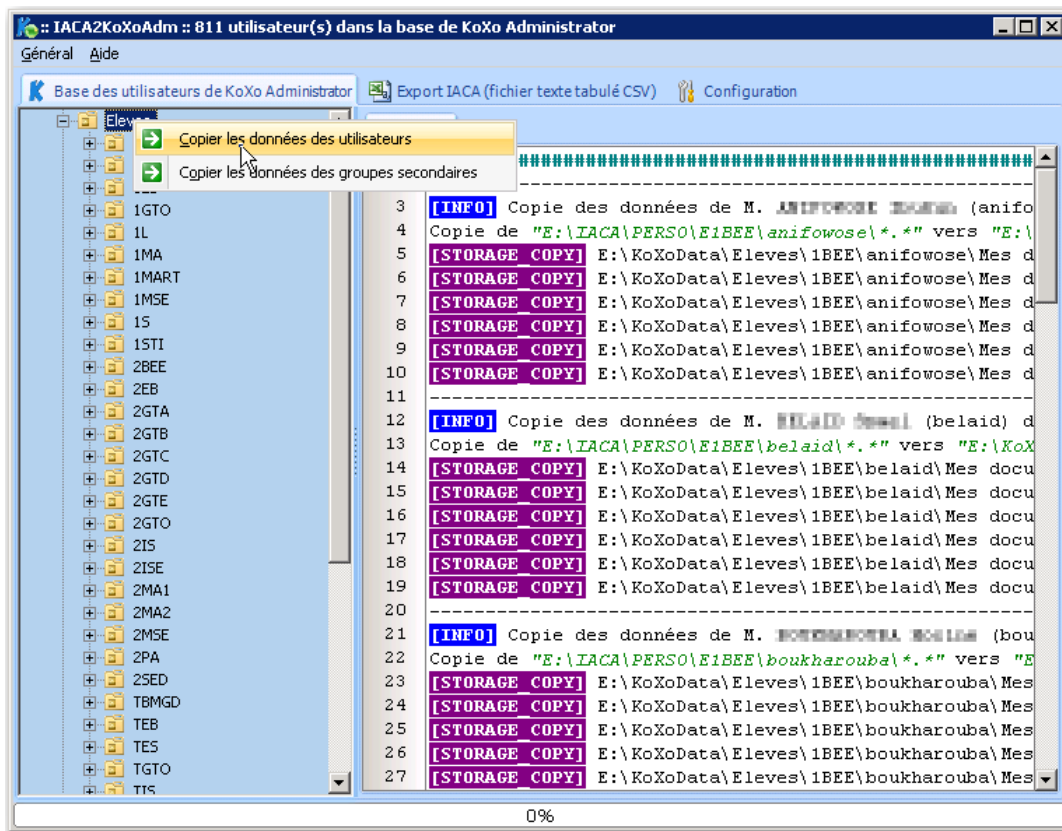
:: IACA2KoXoAdm :: 811 utilisateur(s) dans la base de KoXo Administrator

Général Aide

Base des utilisateurs de KoXo Administrator | Export IACA (fichier texte tabulé CSV) | Configuration

Eleves
Copier les données des utilisateurs
Copier les données des groupes secondaires
1GTO
1L
1MA
1MART
1MSE
1S
1STI
2BEE
2EB
2GTA
2GTB
2GTC
2GTD
2GTE
2GTO
2IS
2ISE
2MA1
2MA2
2MSE
2PA
2SED
TBMGD
TEB
TES
TGTO
TIS

3 [INFO] Copie des données de M. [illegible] (anifo
4 Copie de "E:\IACA\PERSO\E1BEE\anifowose\*.*" vers "E:\
5 [STORAGE COPY] E:\KoXoData\Eleves\1BEE\anifowose\Mes d
6 [STORAGE COPY] E:\KoXoData\Eleves\1BEE\anifowose\Mes d
7 [STORAGE COPY] E:\KoXoData\Eleves\1BEE\anifowose\Mes d
8 [STORAGE COPY] E:\KoXoData\Eleves\1BEE\anifowose\Mes d
9 [STORAGE COPY] E:\KoXoData\Eleves\1BEE\anifowose\Mes d
10 [STORAGE COPY] E:\KoXoData\Eleves\1BEE\anifowose\Mes d
11 ------------------------------------------------
12 [INFO] Copie des données de M. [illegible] (belaid) d
13 Copie de "E:\IACA\PERSO\E1BEE\belaid\*.*" vers "E:\KoX
14 [STORAGE COPY] E:\KoXoData\Eleves\1BEE\belaid\Mes docu
15 [STORAGE COPY] E:\KoXoData\Eleves\1BEE\belaid\Mes docu
16 [STORAGE COPY] E:\KoXoData\Eleves\1BEE\belaid\Mes docu
17 [STORAGE COPY] E:\KoXoData\Eleves\1BEE\belaid\Mes docu
18 [STORAGE COPY] E:\KoXoData\Eleves\1BEE\belaid\Mes docu
19 [STORAGE COPY] E:\KoXoData\Eleves\1BEE\belaid\Mes docu
20 ------------------------------------------------
21 [INFO] Copie des données de M. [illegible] (bou
22 Copie de "E:\IACA\PERSO\E1BEE\boukharouba\*.*" vers "E
23 [STORAGE COPY] E:\KoXoData\Eleves\1BEE\boukharouba\Mes
24 [STORAGE COPY] E:\KoXoData\Eleves\1BEE\boukharouba\Mes
25 [STORAGE COPY] E:\KoXoData\Eleves\1BEE\boukharouba\Mes
26 [STORAGE COPY] E:\KoXoData\Eleves\1BEE\boukharouba\Mes
27 [STORAGE COPY] E:\KoXoData\Eleves\1BEE\boukharouba\Mes

0%